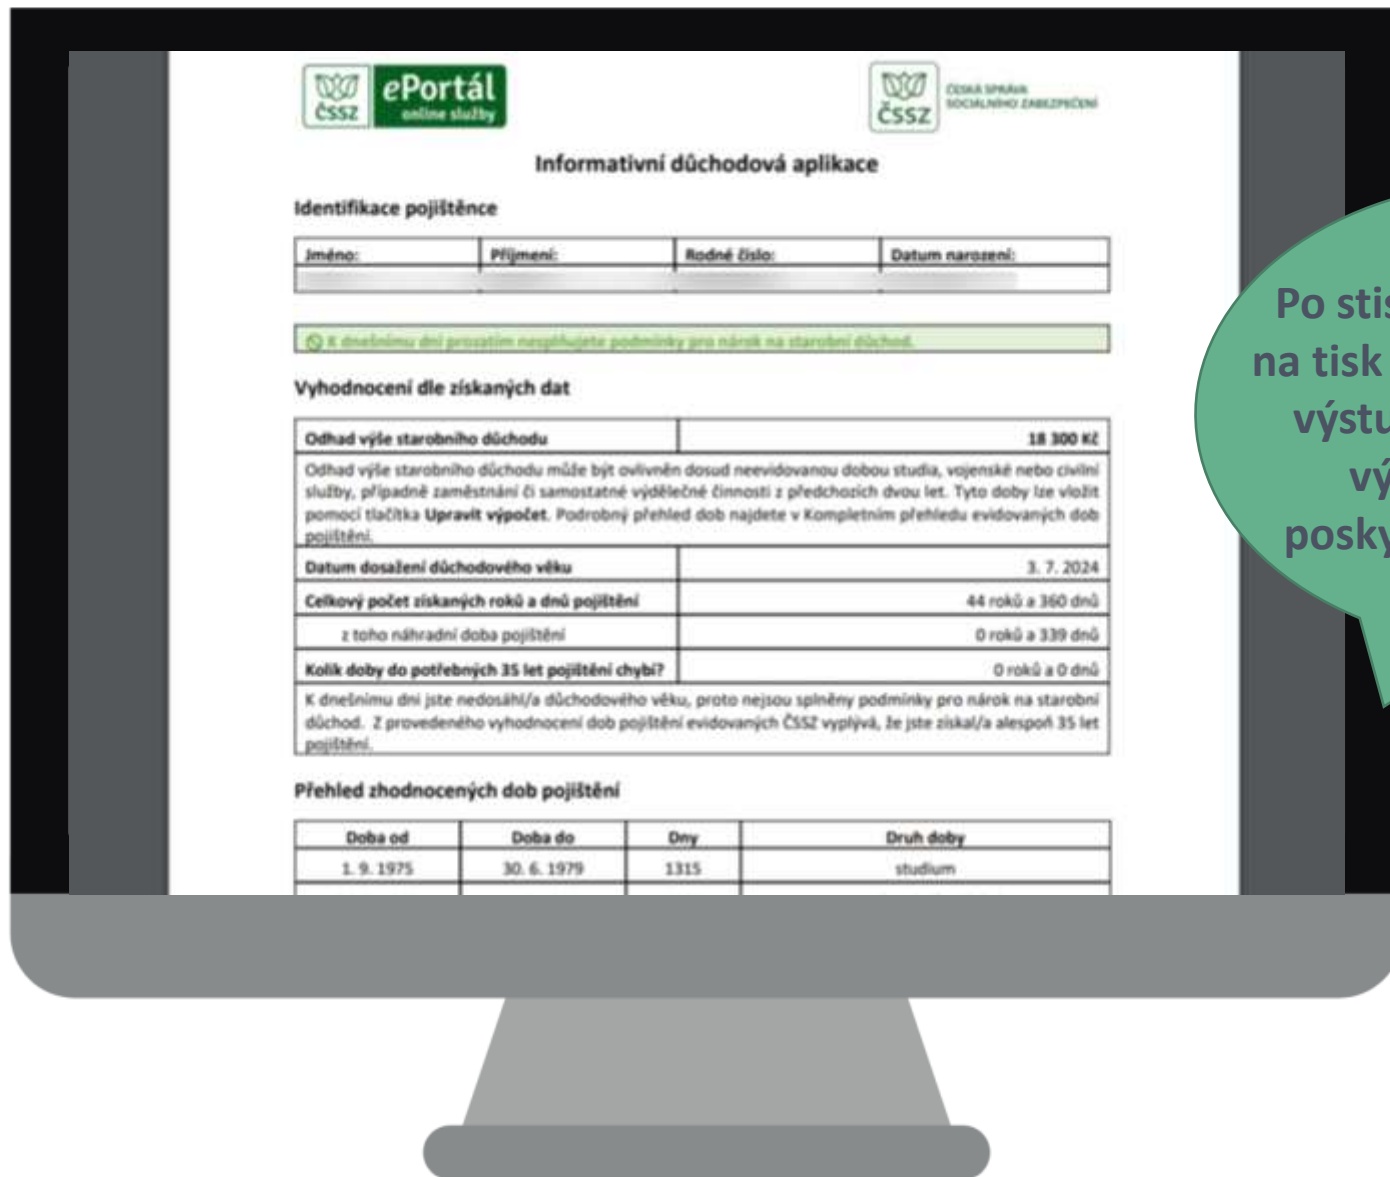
ČSSZ ePortál online služby

ČSSZ ČESKÁ SPRÁVA SOCIÁLNÍHO ZABEZPEČENÍ

Informativní důchodová aplikace

Identifikace pojištěnce

| Jméno: | Příjmení: | Rodné číslo: | Datum narození: |
|---|---|---|---|
| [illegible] | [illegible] | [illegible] | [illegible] |

K dnešnímu dni prozatím nesplňujete podmínky pro nárok na starobní důchod.

Vyhodnocení dle získaných dat

| Odhad výše starobního důchodu | 18 300 Kč |
|---|---|
| Odhad výše starobního důchodu může být ovlivněn dosud neevidovanou dobou studia, vojenské nebo civilní služby, případně zaměstnání či samostatné výdělečné činnosti z předchozích dvou let. Tyto doby lze vložit pomocí tlačítka **Upravit výpočet**. Podrobný přehled dob najdete v Kompletním přehledu evidovaných dob pojištění. | |
| Datum dosažení důchodového věku | 3. 7. 2024 |
| Celkový počet získaných roků a dnů pojištění | 44 roků a 360 dnů |
| z toho náhradní doba pojištění | 0 roků a 339 dnů |
| Kolik doby do potřebných 35 let pojištění chybí? | 0 roků a 0 dnů |
| K dnešnímu dni jste nedosáhl/a důchodového věku, proto nejsou splněny podmínky pro nárok na starobní důchod. Z provedeného vyhodnocení dob pojištění evidovaných ČSSZ vyplývá, že jste získal/a alespoň 35 let pojištění. | |

Přehled zhodnocených dob pojištění

| Doba od | Doba do | Dny | Druh doby |
|---|---|---|---|
| 1. 9. 1975 | 30. 6. 1979 | 1315 | studium |

Po stis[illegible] na tisk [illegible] výstu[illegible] vý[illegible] posky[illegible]